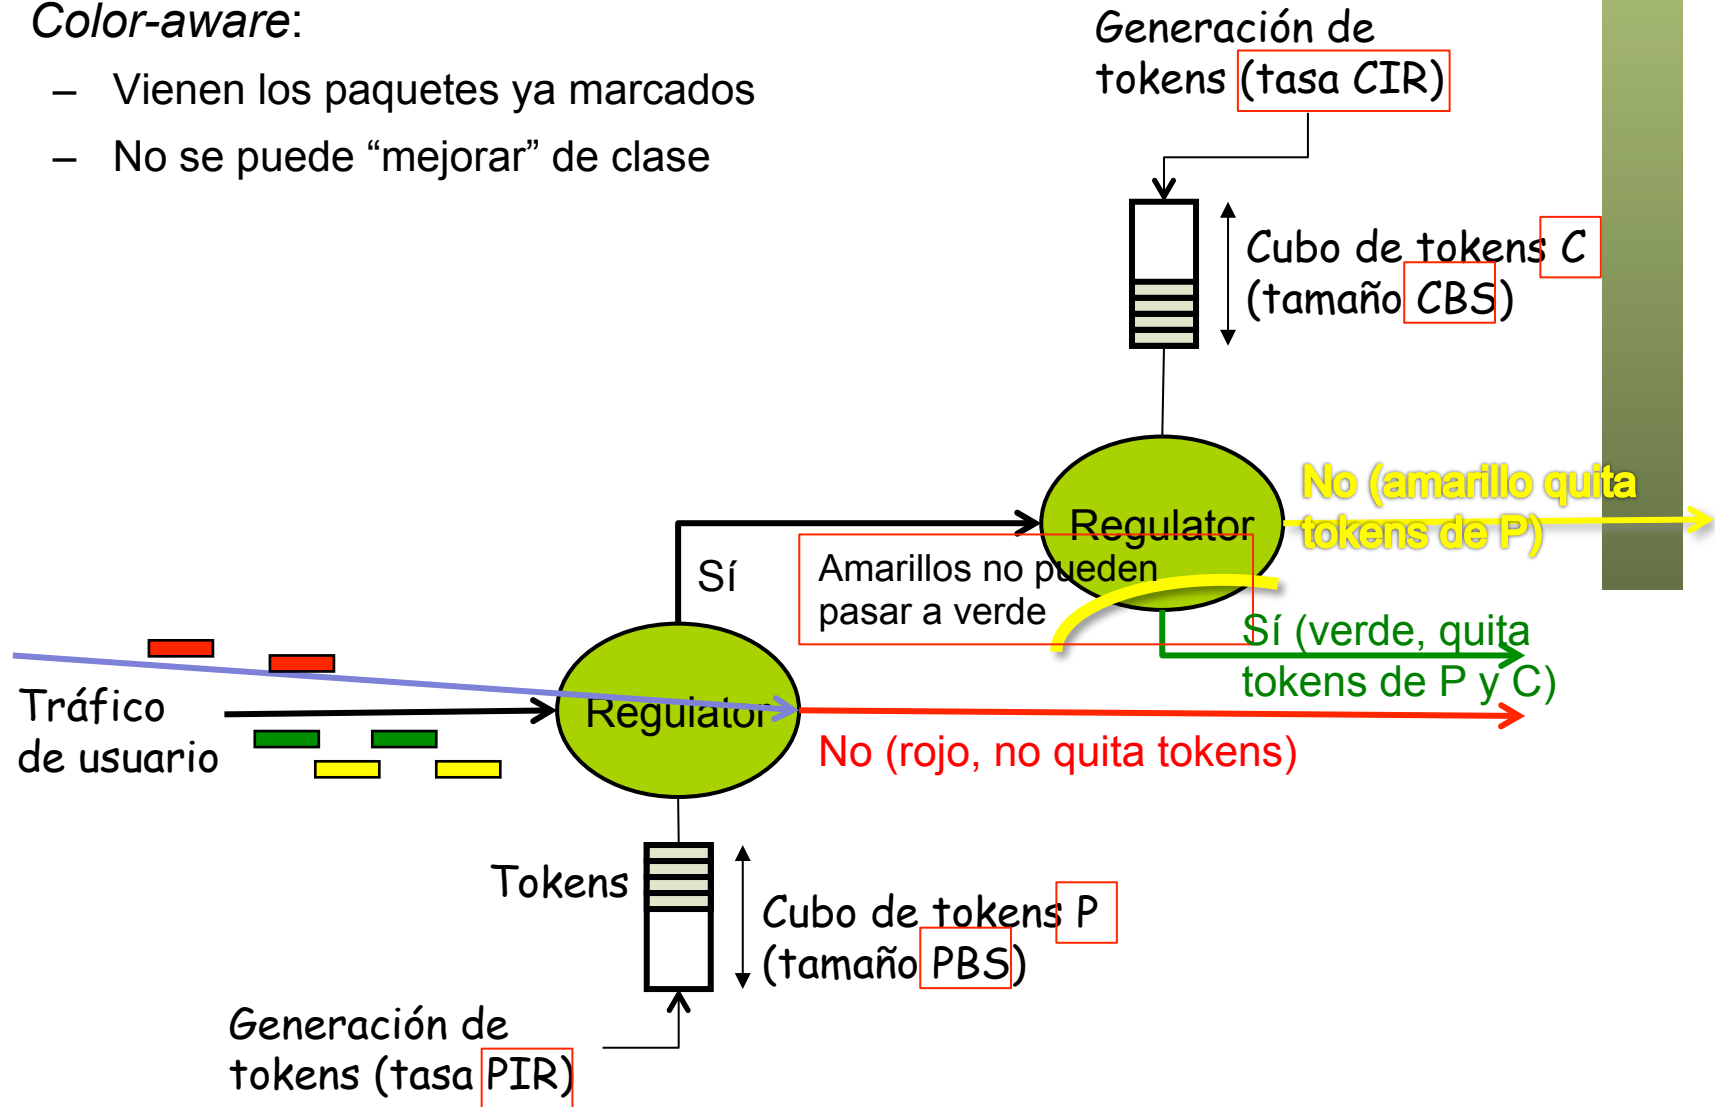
Color-aware:

– Vienen los paquetes ya marcados
– No se puede "mejorar" de clase

Generación de tokens (tasa CIR)

Cubo de tokens C (tamaño CBS)

Regulator

No (amarillo quita tokens de P)

Sí

Amarillos no pueden pasar a verde

Sí (verde, quita tokens de P y C)

Tráfico de usuario

Regulator

No (rojo, no quita tokens)

Tokens

Cubo de tokens P (tamaño PBS)

Generación de tokens (tasa PIR)